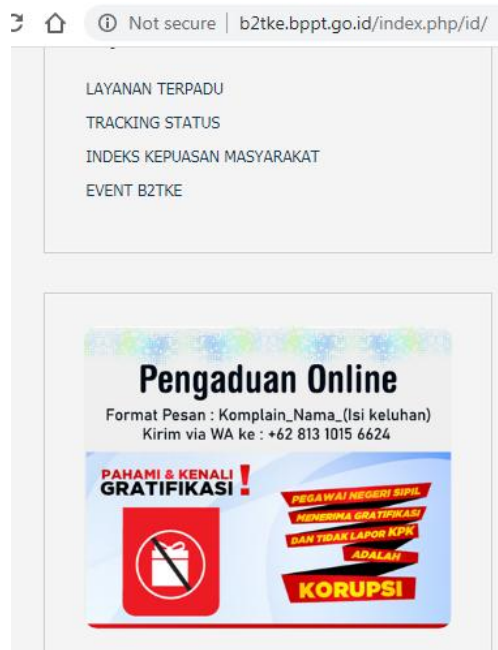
Not secure | b2tke.bppt.go.id/index.php/id/

LAYANAN TERPADU
TRACKING STATUS
INDEKS KEPUASAN MASYARAKAT
EVENT B2TKE

Pengaduan Online
Format Pesan : Komplain_Nama_(Isi keluhan)
Kirim via WA ke : +62 813 1015 6624

PAHAMI & KENALI GRATIFIKASI!

PEGAWAI NEGERI SIPIL
MENERIMA GRATIFIKASI
DAN TIDAK LAPOR KPK
ADALAH
KORUPSI